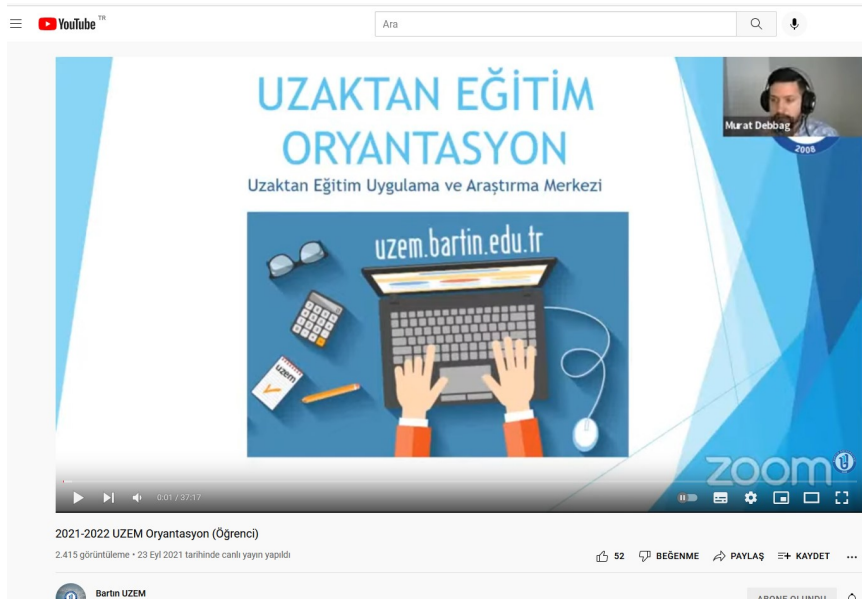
YouTube TR

Ara

UZAKTAN EĞİTİM ORYANTASYON

Uzaktan Eğitim Uygulama ve Araştırma Merkezi

uzem.bartin.edu.tr

uzem

Murat Debbag

2008

zoom

0:01 / 37:17

2021-2022 UZEM Oryantasyon (Öğrenci)

2.415 görüntüleme • 23 Eyl 2021 tarihinde canlı yayın yapıldı

52 BEĞENME PAYLAŞ KAYDET

Bartın UZEM

ABONE OLUNDU